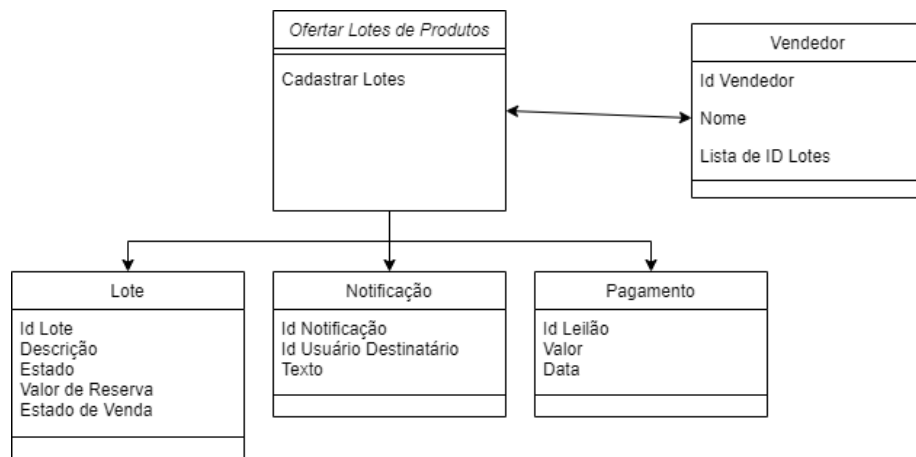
Ofertar Lotes de Produtos

Cadastrar Lotes

Vendedor

Id Vendedor

Nome

Lista de ID Lotes

Lote

Id Lote
Descrição
Estado
Valor de Reserva
Estado de Venda

Notificação

Id Notificação
Id Usuário Destinatário
Texto

Pagamento

Id Leilão
Valor
Data